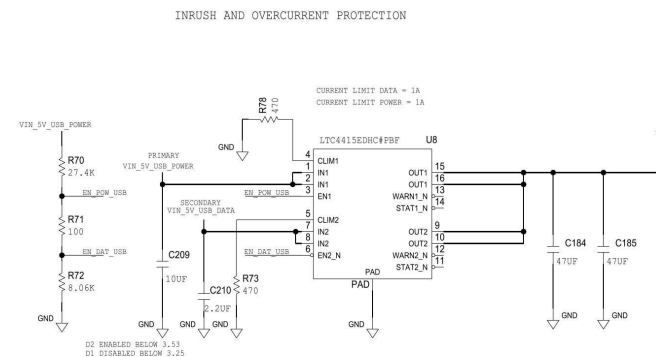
INRUSH AND OVERCURRENT PROTECTION

CURRENT LIMIT DATA = 1A
CURRENT LIMIT POWER = 1A

R78
470

GND

LTC4415EDHC#PBF U8

VIN_5V_USB_POWER

R70
27.4K

PRIMARY
VIN_5V_USB_POWER

EN_POW_USB

R71
100

SECONDARY
VIN_5V_USB_DATA

EN_DAT_USB

R72
8.06K

GND

C209
10UF

C210
2.2UF

R73
470

EN_DAT_USB

4 CLIM1
1 IN1
2 IN1
3 EN1
5 CLIM2
7 IN2
8 IN2
6 EN2_N

OUT1 15
OUT1 16
WARN1_N 13
STAT1_N 14
OUT2 9
OUT2 10
WARN2_N 12
STAT2_N 11

PAD
PAD

C184
47UF

C185
47UF

GND
GND
GND
GND
GND

D2 ENABLED BELOW 3.53
D1 DISABLED BELOW 3.25